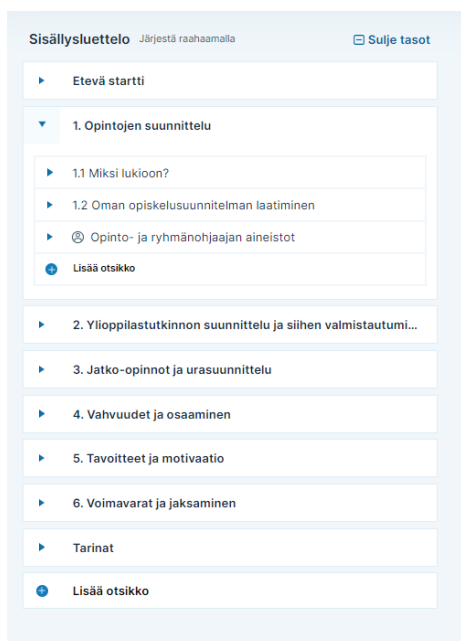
Sisällysluettelo Järjestä raahaamalla

Sulje tasot

Etevä startti

1. Opintojen suunnittelu

1.1 Miksi lukioon?

1.2 Oman opiskelusuunnitelman laatiminen

Opinto- ja ryhmänohjaajan aineistot

Lisää otsikko

2. Ylioppilastutkinnon suunnittelu ja siihen valmistautumi...

3. Jatko-opinnot ja urasuunnittelu

4. Vahvuudet ja osaaminen

5. Tavoitteet ja motivaatio

6. Voimavarat ja jaksaminen

Tarinat

Lisää otsikko